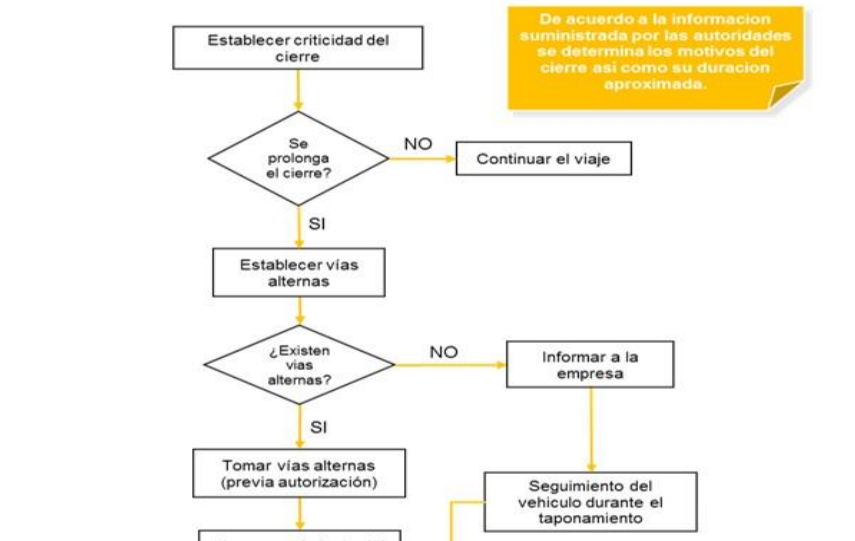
Establecer criticidad del cierre

De acuerdo a la informacion suministrada por las autoridades se determina los motivos del cierre asi como su duracion aproximada.

Se prolonga el cierre?

NO

Continuar el viaje

SI

Establecer vías alternas

¿Existen vias alternas?

NO

Informar a la empresa

SI

Tomar vías alternas (previa autorización)

Seguimiento del vehiculo durante el taponamiento

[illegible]